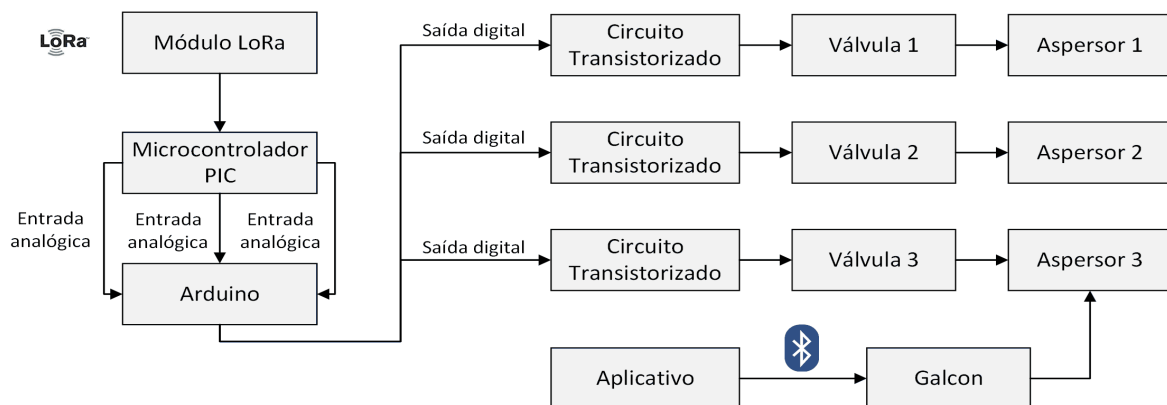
LoRa

Módulo LoRa

Microcontrolador PIC

Entrada analógica

Entrada analógica

Entrada analógica

Arduino

Saída digital

Circuito Transistorizado

Válvula 1

Aspersor 1

Saída digital

Circuito Transistorizado

Válvula 2

Aspersor 2

Saída digital

Circuito Transistorizado

Válvula 3

Aspersor 3

Aplicativo

Galcon